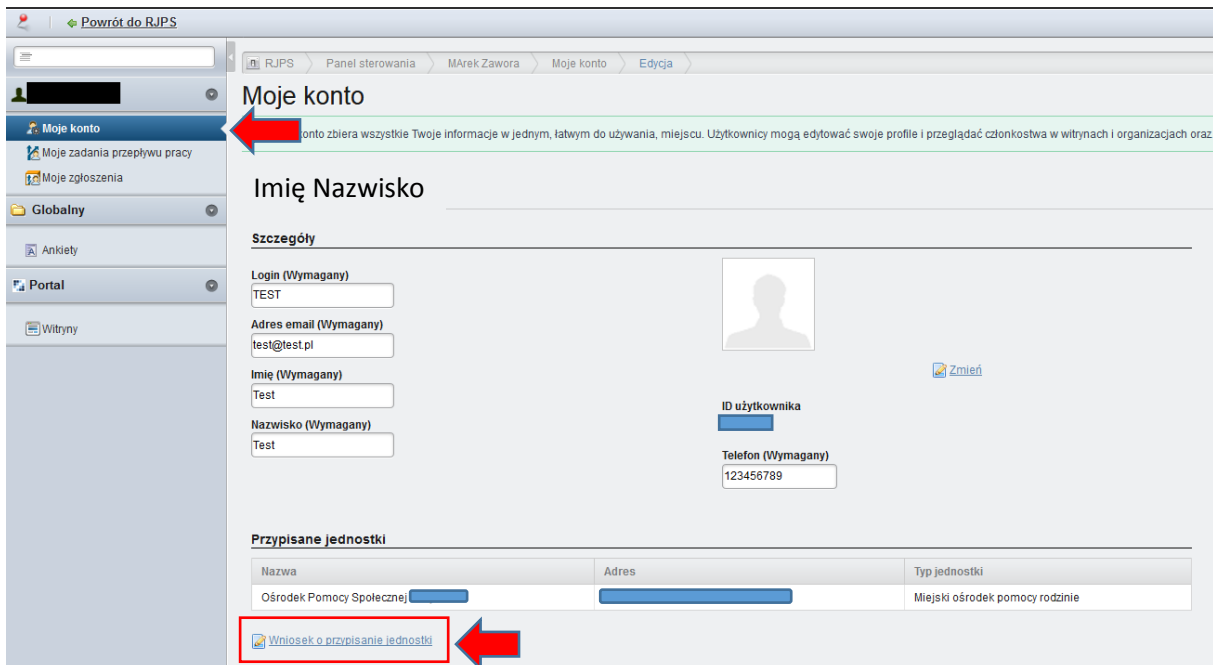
Powrót do RJPS

Moje konto
Moje zadania przepływu pracy
Moje zgłoszenia
Globalny
Ankiety
Portal
Witryny

RJPS | Panel sterowania | MArek Zawora | Moje konto | Edycja

Moje konto

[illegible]konto zbiera wszystkie Twoje informacje w jednym, łatwym do używania, miejscu. Użytkownicy mogą edytować swoje profile i przeglądać członkostwa w witrynach i organizacjach oraz

Imię Nazwisko

Szczegóły

Login (Wymagany)
TEST
Adres email (Wymagany)
test@test.pl
Imię (Wymagany)
Test
Nazwisko (Wymagany)
Test

Zmień

ID użytkownika

Telefon (Wymagany)
123456789

Przypisane jednostki

| Nazwa | Adres | Typ jednostki |
|---|---|---|
| Ośrodek Pomocy Społecznej | | Miejski ośrodek pomocy rodzinie |

Wniosek o przypisanie jednostki